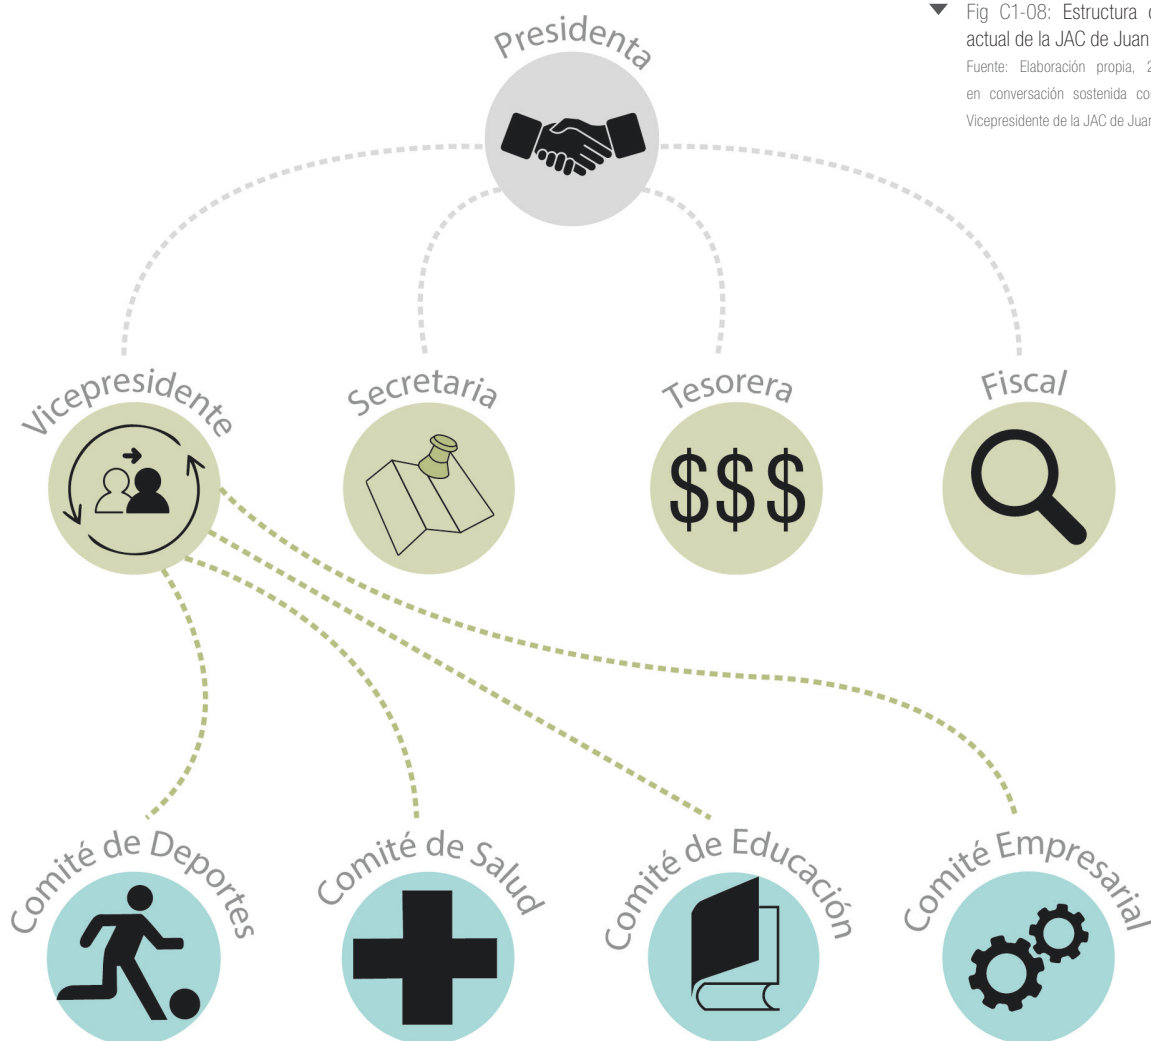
Fig C1-08: Estructura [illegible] actual de la JAC de Juan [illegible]
Fuente: Elaboración propia, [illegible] en conversación sostenida co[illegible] Vicepresidente de la JAC de Juan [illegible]

Presidenta

Vicepresidente

Secretaria

Tesorera

$$$

Fiscal

Comité de Deportes

Comité de Salud

Comité de Educación

Comité Empresarial